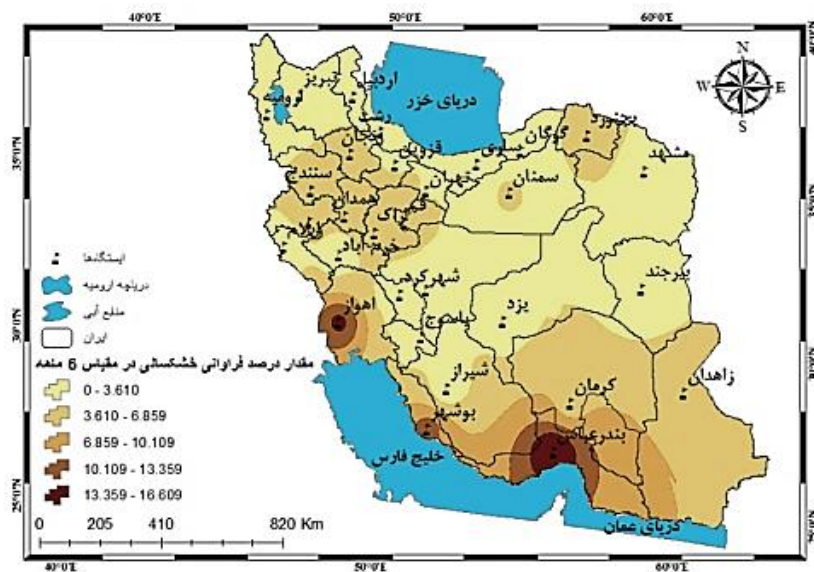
40°0'E
50°0'E
60°0'E
N
W
E
S
تبریز
اردبیل
ارومیه
دریای خزر
رشت
زنجان
قزوین
گرگان
ساری
بجنورد
مشهد
سمنان
تهران
سنندج
همدان
اراک
کرمانشاه
ایلام
خرم آباد
35°0'N
ایستگاه‌ها
دریاچه ارومیه
منابع آبی
ایران
شهرکرد
بیرجند
اهواز
یزد
یاسوج
30°0'N
مقدار درصد فراوانی خشکسالی در مقیاس 6 ماهه
0 - 3.610
3.610 - 6.859
6.859 - 10.109
10.109 - 13.359
13.359 - 16.609
شیراز
کرمان
زاهدان
بوشهر
بندرعباس
خلیج فارس
25°0'N
0 205 410 820 Km
دریای عمان
40°0'E
50°0'E
60°0'E